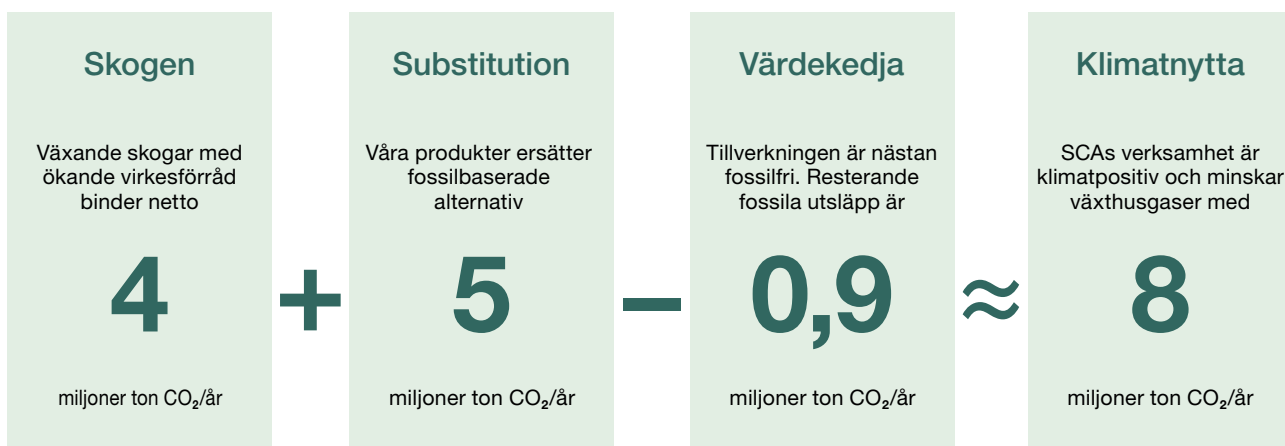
Skogen

Växande skogar med ökande virkesförråd binder netto

4

miljoner ton $CO_2$/år

+

Substitution

Våra produkter ersätter fossilbaserade alternativ

5

miljoner ton $CO_2$/år

–

Värdekedja

Tillverkningen är nästan fossilfri. Resterande fossila utsläpp är

0,9

miljoner ton $CO_2$/år

≈

Klimatnytta

SCAs verksamhet är klimatpositiv och minskar växthusgaser med

8

miljoner ton $CO_2$/år